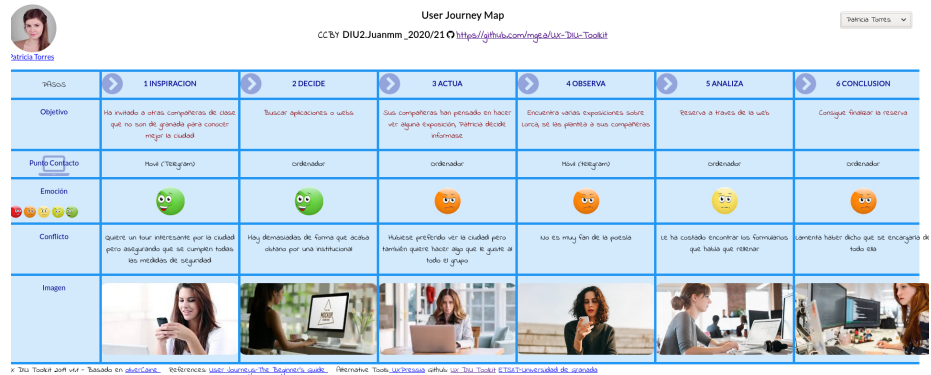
Patricia Torres

User Journey Map

CCBY DIU2.Juanmm _2020/21 https://github.com/mgea/UX-DIU-Toolkit

Patricia Torres

| PASOS | 1 INSPIRACION | 2 DECIDE | 3 ACTUA | 4 OBSERVA | 5 ANALIZA | 6 CONCLUSION |
|---|---|---|---|---|---|---|
| Objetivo | Ha invitado a otras compañeras de clase que no son de granada para conocer mejor la ciudad | Buscar aplicaciones o webs | Sus compañeras han pensado en hacer ver alguna exposición, Patricia decide informase | Encuentra varias exposiciones sobre Lorca, se las plantea a sus compañeras | Reserva a traves de la web | Consigue finalizar la reserva |
| Punto Contacto | Movil (Telegram) | ordenador | ordenador | Movil (Telegram) | ordenador | ordenador |
| Emoción | | | | | | |
| Conflicto | quiere un tour interesante por la ciudad pero asegurando que se cumplen todas las medidas de seguridad | Hay demasiadas de forma que acaba optando por una institucional | Hubiese preferido ver la ciudad pero tambien quiere hacer algo que le guste al todo el grupo | No es muy fan de la poesia | Le ha costado encontrar los formularios que habia que rellenar | Lamenta haber dicho que se encargaria de todo ella |
| Imagen | | | | | | |

UX DIU Toolkit 2019 v1.1 - Basado en uberCane References: User Journeys-The Beginner's guide Alternative Tools: UXPressia Github: UX DIU Toolkit ETSIIT-Universidad de granada